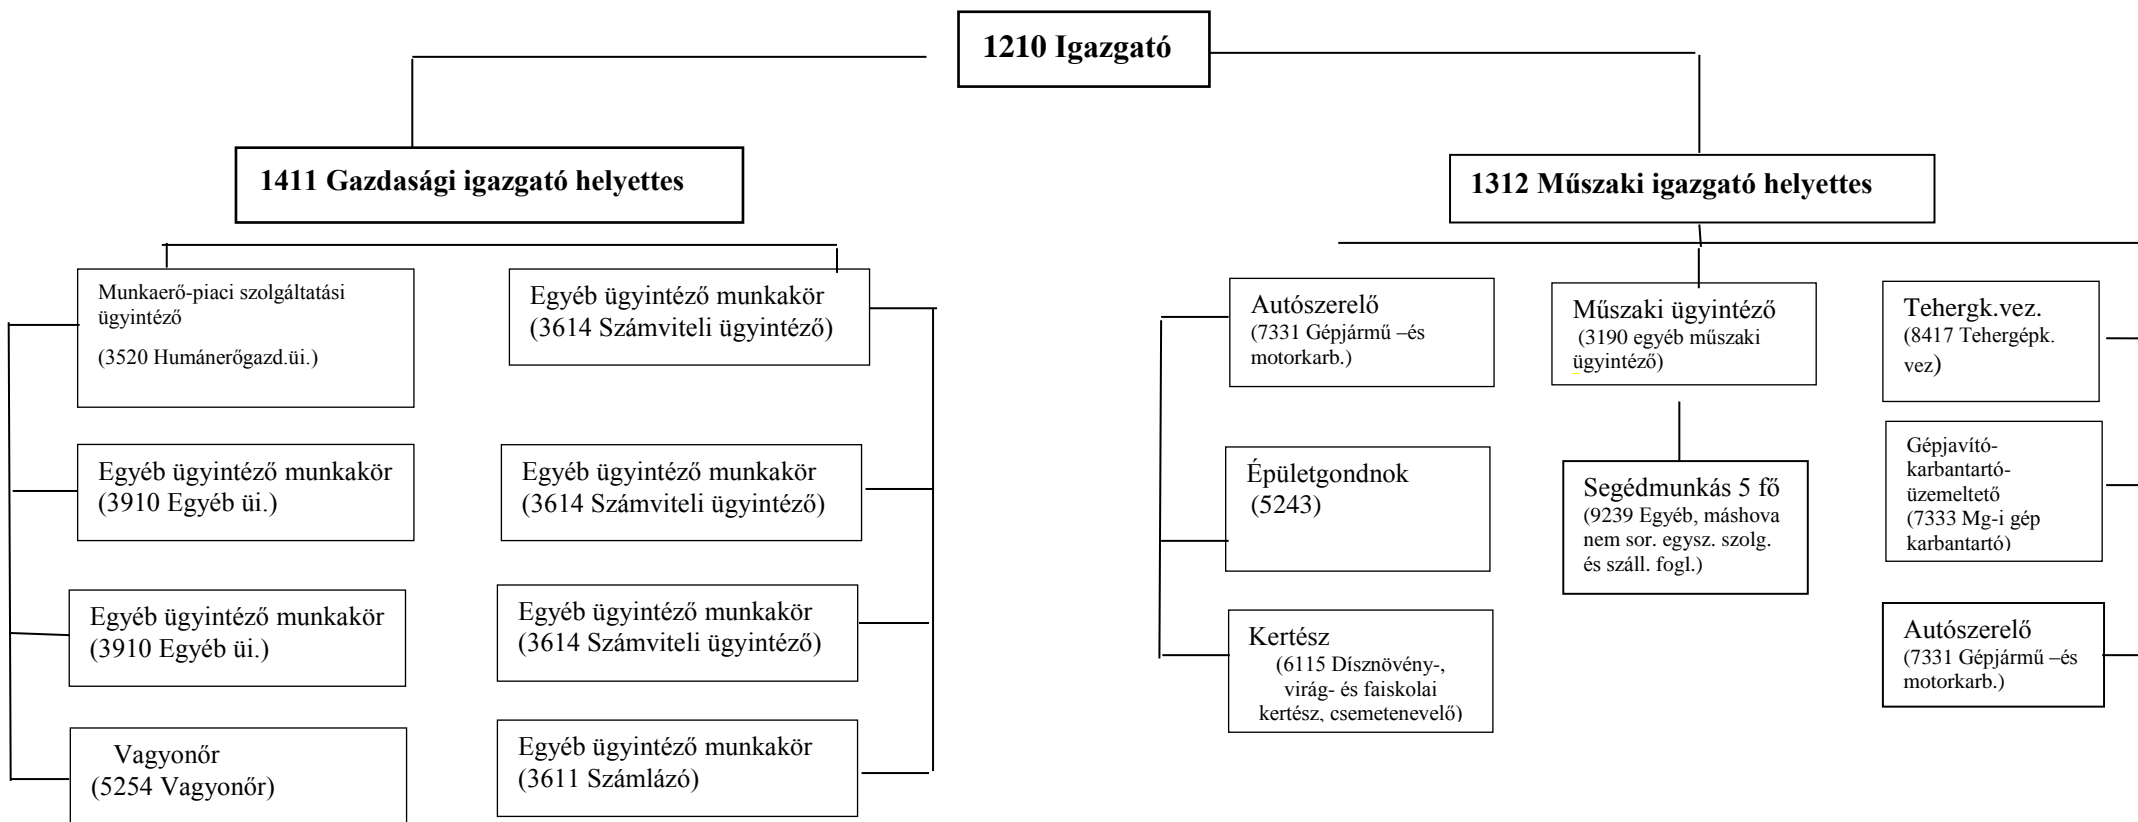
1210 Igazgató

1411 Gazdasági igazgató helyettes

Munkaerő-piaci szolgáltatási ügyintéző
(3520 Humánerőgazd.üi.)

Egyéb ügyintéző munkakör
(3910 Egyéb üi.)

Egyéb ügyintéző munkakör
(3910 Egyéb üi.)

Vagyonőr
(5254 Vagyonőr)

Egyéb ügyintéző munkakör
(3614 Számviteli ügyintéző)

Egyéb ügyintéző munkakör
(3614 Számviteli ügyintéző)

Egyéb ügyintéző munkakör
(3614 Számviteli ügyintéző)

Egyéb ügyintéző munkakör
(3611 Számlázó)

1312 Műszaki igazgató helyettes

Autószerelő
(7331 Gépjármű –és motorkarb.)

Épületgondnok
(5243)

Kertész
(6115 Dísznövény-, virág- és faiskolai kertész, csemetenevelő)

Műszaki ügyintéző
(3190 egyéb műszaki ügyintéző)

Segédmunkás 5 fő
(9239 Egyéb, máshova nem sor. egysz. szolg. és száll. fogl.)

Tehergk.vez.
(8417 Tehergépk. vez)

Gépjavító-karbantartó-üzemeltető
(7333 Mg-i gép karbantartó)

Autószerelő
(7331 Gépjármű –és motorkarb.)